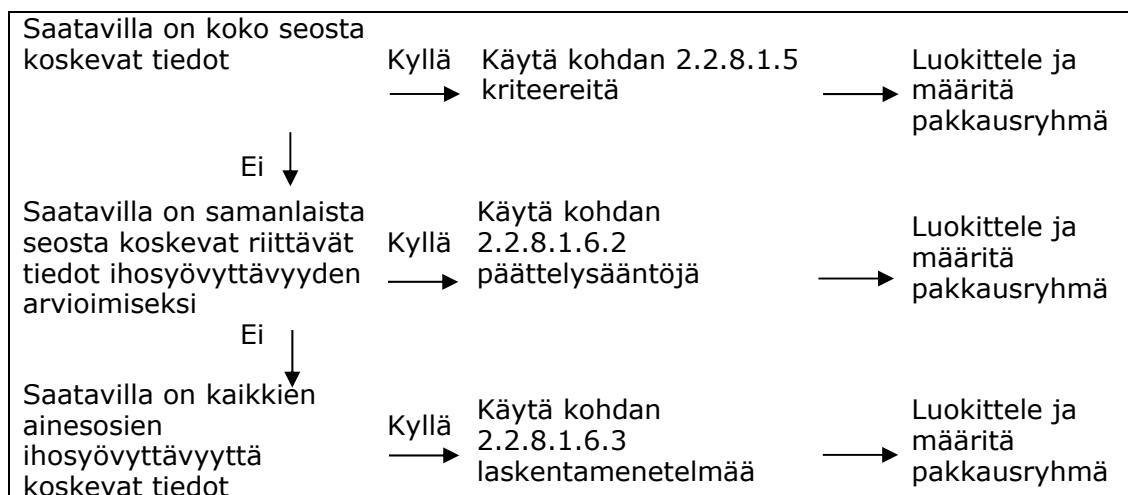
Saatavilla on koko seosta koskevat tiedot

Kyllä

Käytä kohdan 2.2.8.1.5 kriteereitä

Luokittele ja määritä pakkausryhmä

Ei

Saatavilla on samanlaista seosta koskevat riittävät tiedot ihosyövyttävyyden arvioimiseksi

Kyllä

Käytä kohdan 2.2.8.1.6.2 päättelysääntöjä

Luokittele ja määritä pakkausryhmä

Ei

Saatavilla on kaikkien ainesosien ihosyövyttävyyttä koskevat tiedot

Kyllä

Käytä kohdan 2.2.8.1.6.3 laskentamenetelmää

Luokittele ja määritä pakkausryhmä